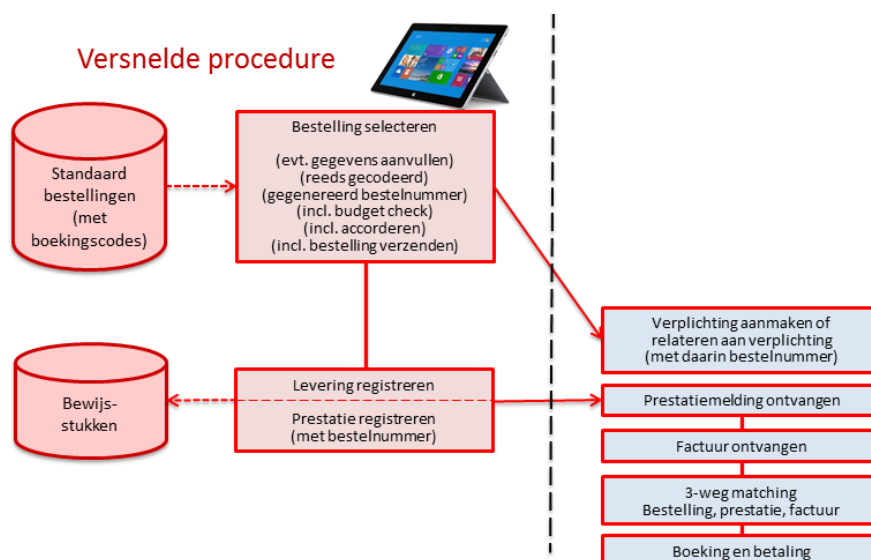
Versnelde procedure

Standaard bestellingen (met boekingscodes)

Bestelling selecteren

(evt. gegevens aanvullen)
(reeds gecodeerd)
(gegenereerd bestelnummer)
(incl. budget check)
(incl. accorderen)
(incl. bestelling verzenden)

Bewijs-stukken

Levering registreren

Prestatie registreren
(met bestelnummer)

Verplichting aanmaken of relateren aan verplichting
(met daarin bestelnummer)

Prestatiemelding ontvangen

Factuur ontvangen

3-weg matching
Bestelling, prestatie, factuur

Boeking en betaling